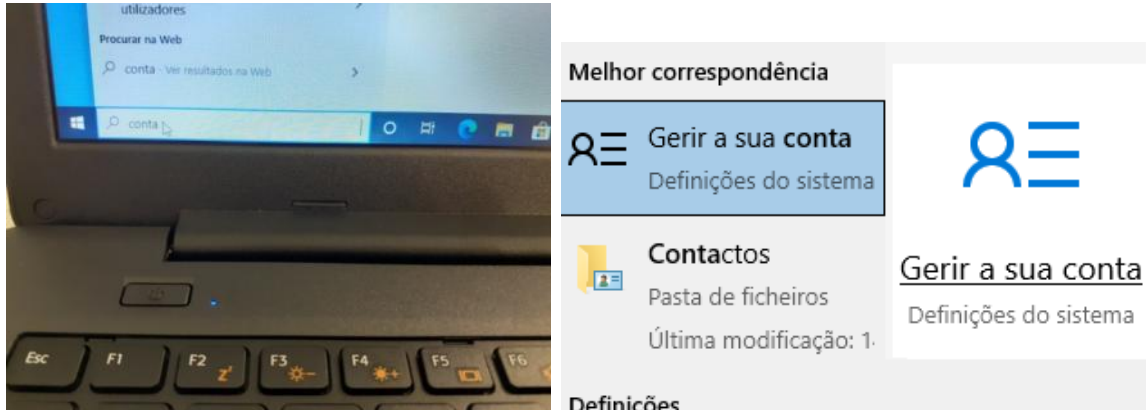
utilizadores

Procurar na Web

conta - Ver resultados na Web

conta

Esc F1 F2 F3 F4 F5 F6

Melhor correspondência

Gerir a sua conta
Definições do sistema

Contactos
Pasta de ficheiros
Última modificação: 1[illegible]

Definições

Gerir a sua conta
Definições do sistema